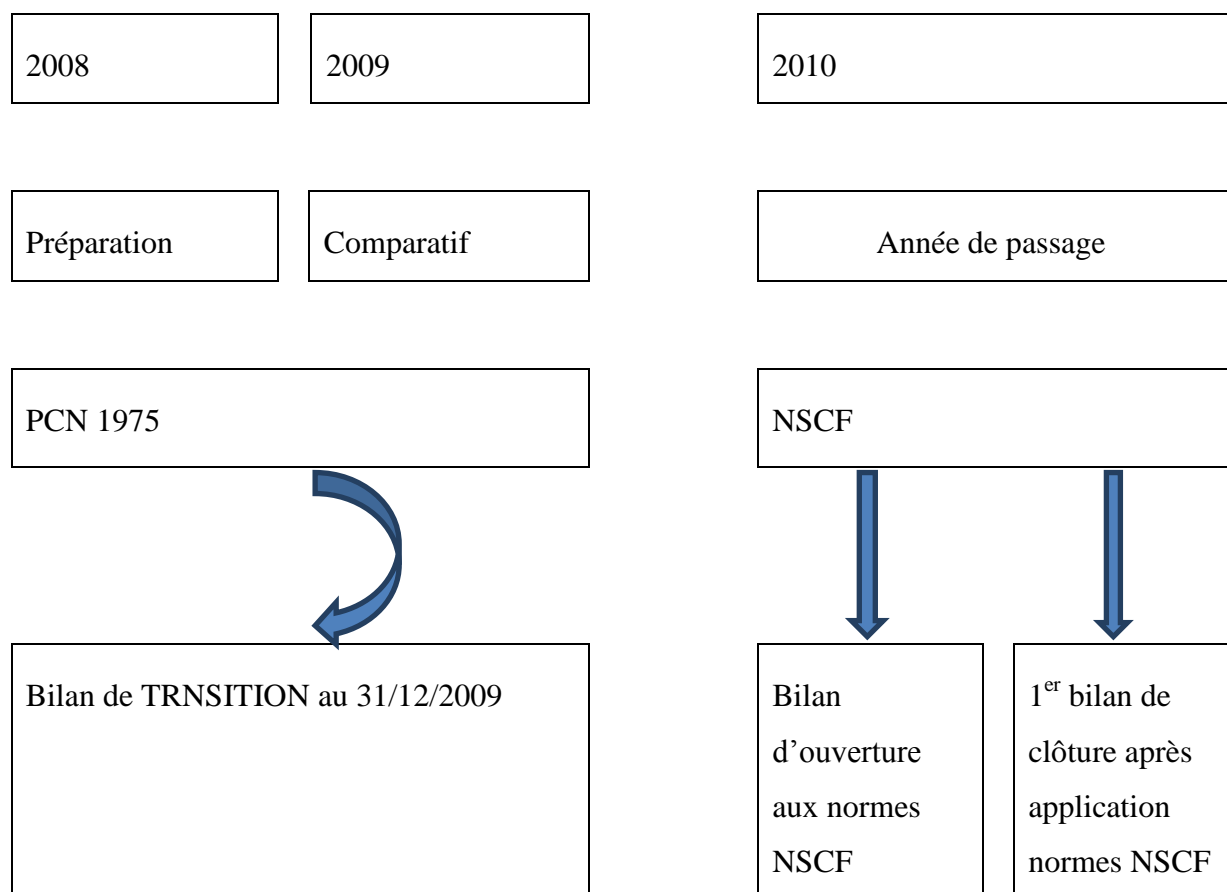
2008

2009

2010

Préparation

Comparatif

Année de passage

PCN 1975

NSCF

Bilan de TRNSITION au 31/12/2009

Bilan d'ouverture aux normes NSCF

1$^{er}$ bilan de clôture après application normes NSCF